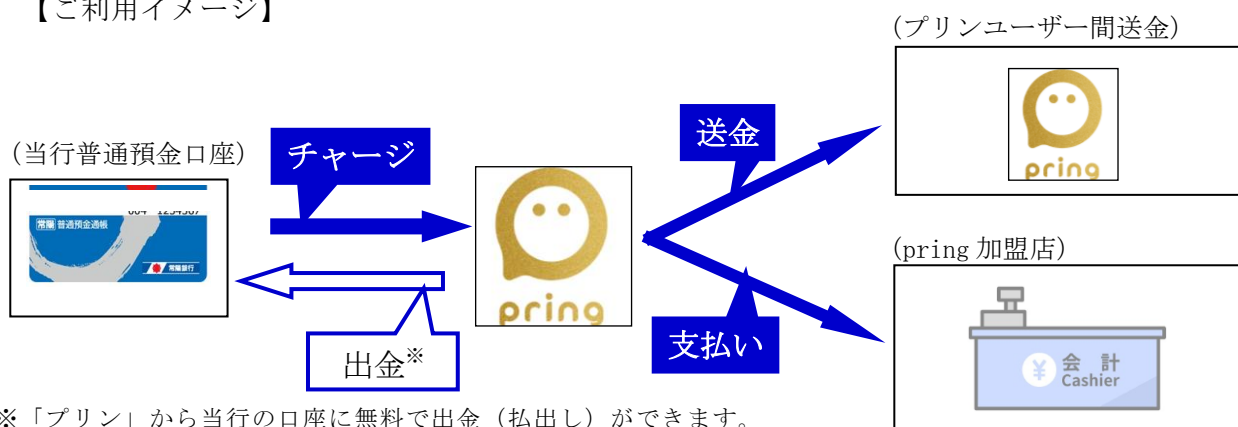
【ご利用イメージ】

(プリンユーザー間送金)

(当行普通預金口座)

チャージ

送金

常陽 普通預金通帳

004 1234567

常陽銀行

pring

pring

(pring 加盟店)

出金※

支払い

¥ 会 計 Cashier

※「プリン」から当行の口座に無料で出金（払出し）ができます。